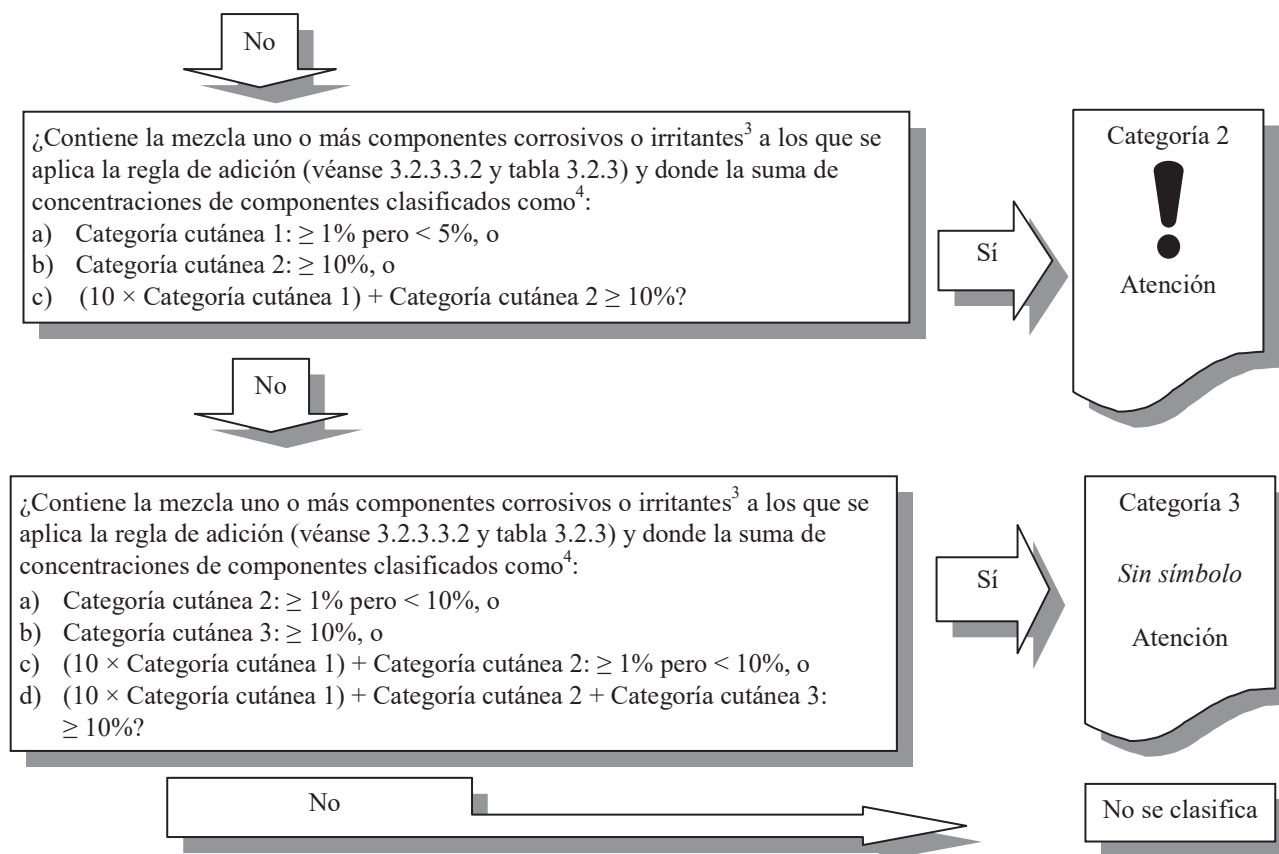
No

¿Contiene la mezcla uno o más componentes corrosivos o irritantes$^3$ a los que se aplica la regla de adición (véanse 3.2.3.3.2 y tabla 3.2.3) y donde la suma de concentraciones de componentes clasificados como$^4$:
a) Categoría cutánea 1: $\geq 1\%$ pero $< 5\%$, o
b) Categoría cutánea 2: $\geq 10\%$, o
c) (10 × Categoría cutánea 1) + Categoría cutánea 2 $\geq 10\%$?

Sí

Categoría 2

Atención

No

¿Contiene la mezcla uno o más componentes corrosivos o irritantes$^3$ a los que se aplica la regla de adición (véanse 3.2.3.3.2 y tabla 3.2.3) y donde la suma de concentraciones de componentes clasificados como$^4$:
a) Categoría cutánea 2: $\geq 1\%$ pero $< 10\%$, o
b) Categoría cutánea 3: $\geq 10\%$, o
c) (10 × Categoría cutánea 1) + Categoría cutánea 2: $\geq 1\%$ pero $< 10\%$, o
d) (10 × Categoría cutánea 1) + Categoría cutánea 2 + Categoría cutánea 3: $\geq 10\%$?

Sí

Categoría 3

*Sin símbolo*

Atención

No

No se clasifica